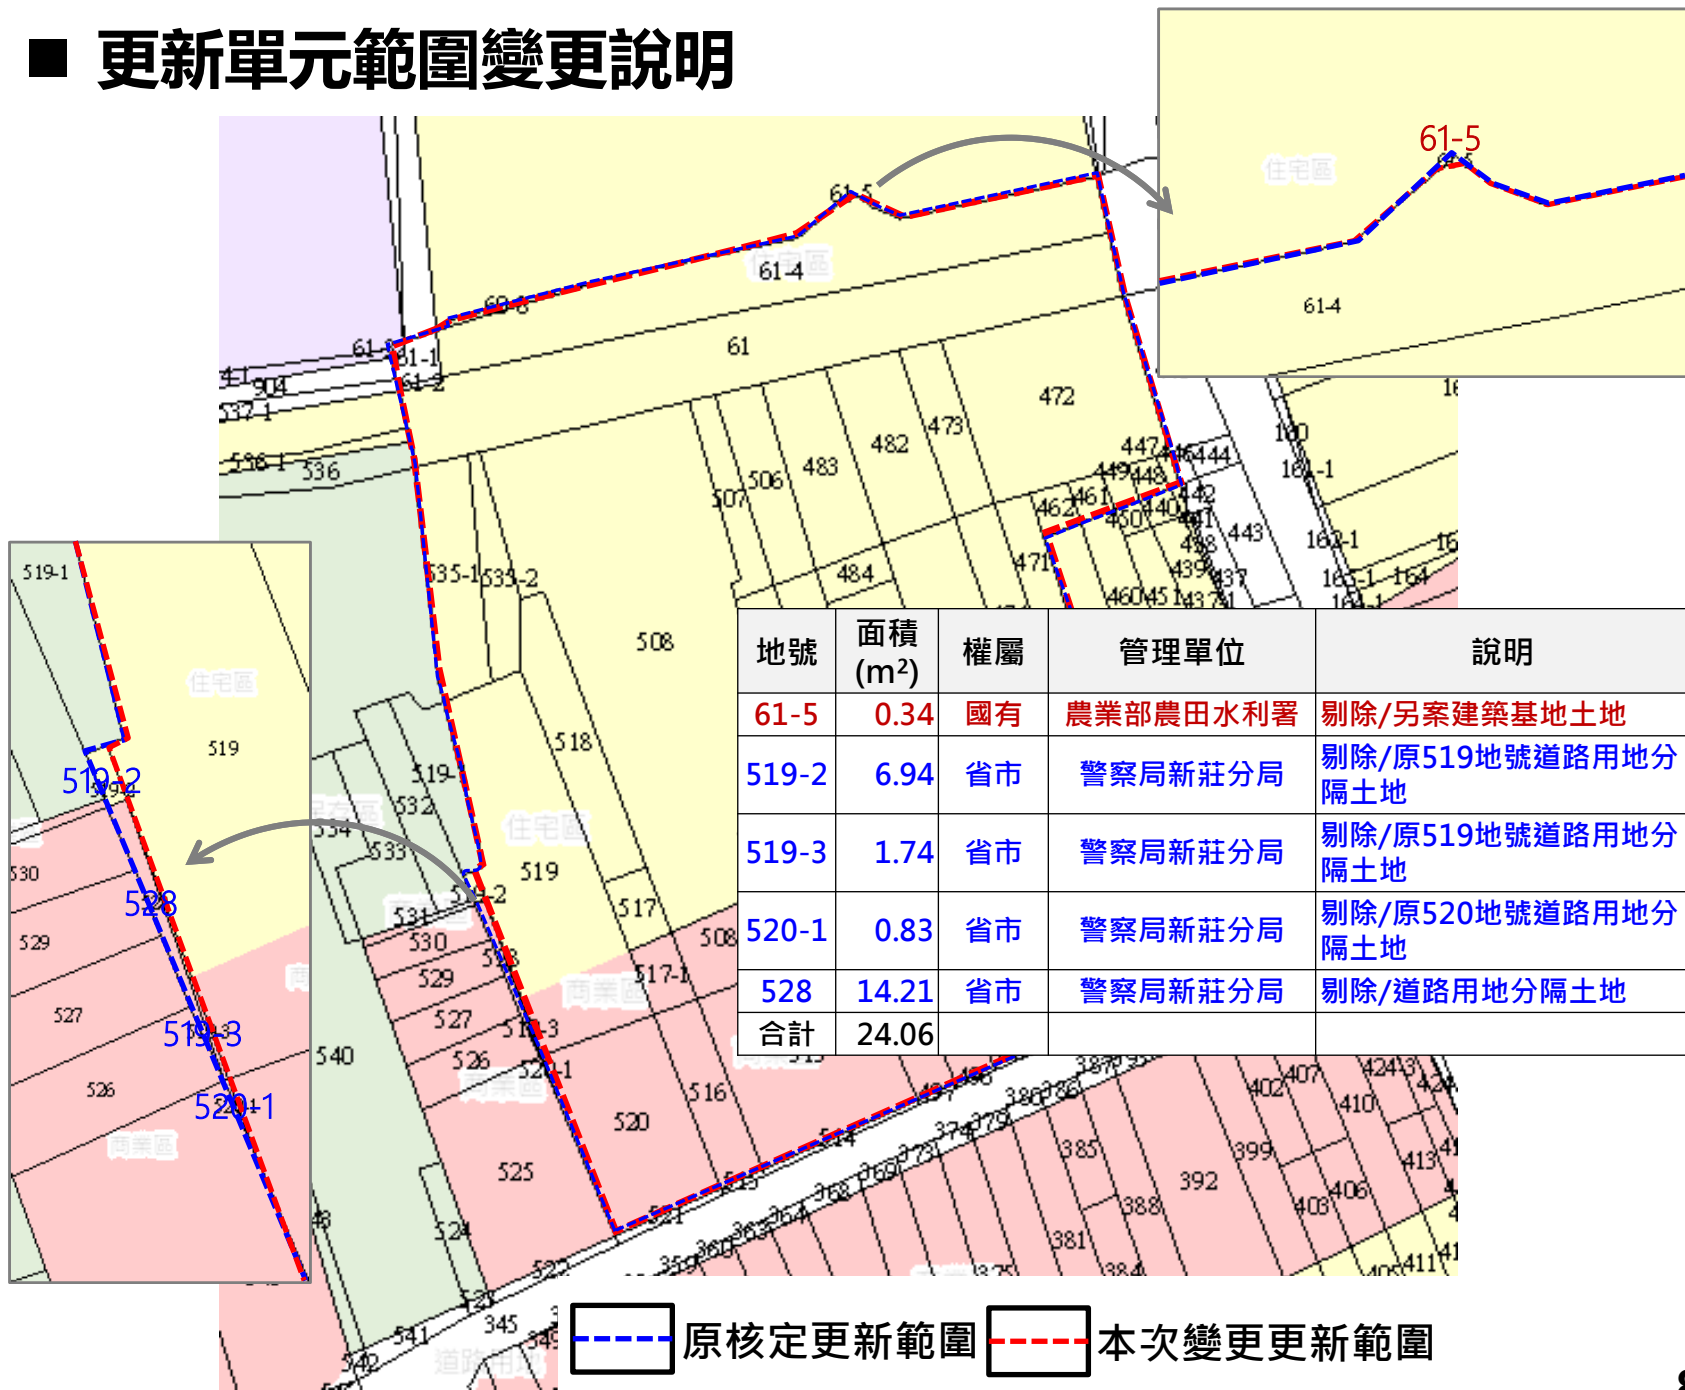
■ 更新單元範圍變更說明

61-5

| 地號 | 面積 (m²) | 權屬 | 管理單位 | 說明 |
|---|---|---|---|---|
| 61-5 | 0.34 | 國有 | 農業部農田水利署 | 剔除/另案建築基地土地 |
| 519-2 | 6.94 | 省市 | 警察局新莊分局 | 剔除/原519地號道路用地分隔土地 |
| 519-3 | 1.74 | 省市 | 警察局新莊分局 | 剔除/原519地號道路用地分隔土地 |
| 520-1 | 0.83 | 省市 | 警察局新莊分局 | 剔除/原520地號道路用地分隔土地 |
| 528 | 14.21 | 省市 | 警察局新莊分局 | 剔除/道路用地分隔土地 |
| 合計 | 24.06 | | | |

519-2
528
519-3
520-1

原核定更新範圍 本次變更更新範圍